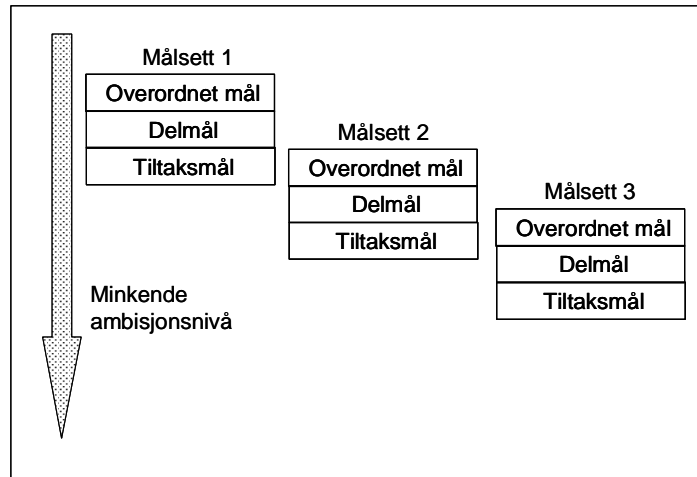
Målsett 1

| Overordnet mål |
|---|
| Delmål |
| Tiltaksmål |

Målsett 2

| Overordnet mål |
|---|
| Delmål |
| Tiltaksmål |

Målsett 3

| Overordnet mål |
|---|
| Delmål |
| Tiltaksmål |

Minkende ambisjonsnivå